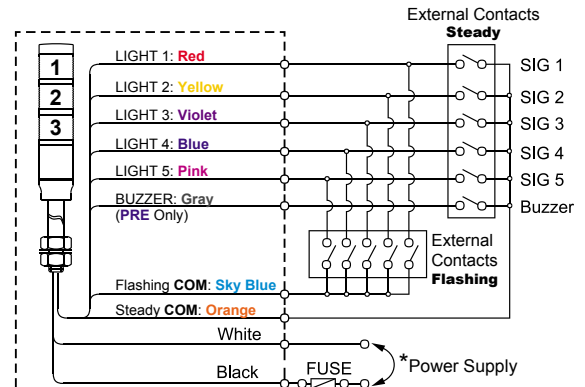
External Contacts
Steady

1
2
3

LIGHT 1: Red
LIGHT 2: Yellow
LIGHT 3: Violet
LIGHT 4: Blue
LIGHT 5: Pink
BUZZER: Gray
(PRE Only)

SIG 1
SIG 2
SIG 3
SIG 4
SIG 5
Buzzer

External
Contacts
Flashing

Flashing COM: Sky Blue
Steady COM: Orange

White
Black
FUSE
*Power Supply